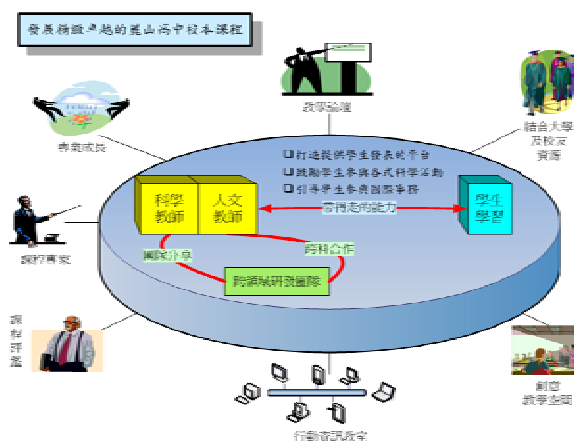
發展精緻卓越的麗山高中校本課程

教學發展

專業成長

結合大學及校友資源

❑打造提供學生發表的平台
❑鼓勵學生參與各式科學活動
❑引導學生參與國際事務

科學教師

人文教師

學生學習

培育走向能力

諮詢專家

團隊分享

跨科合作

跨領域研發團隊

課程評鑑

創意教學空間

行動資訊教室